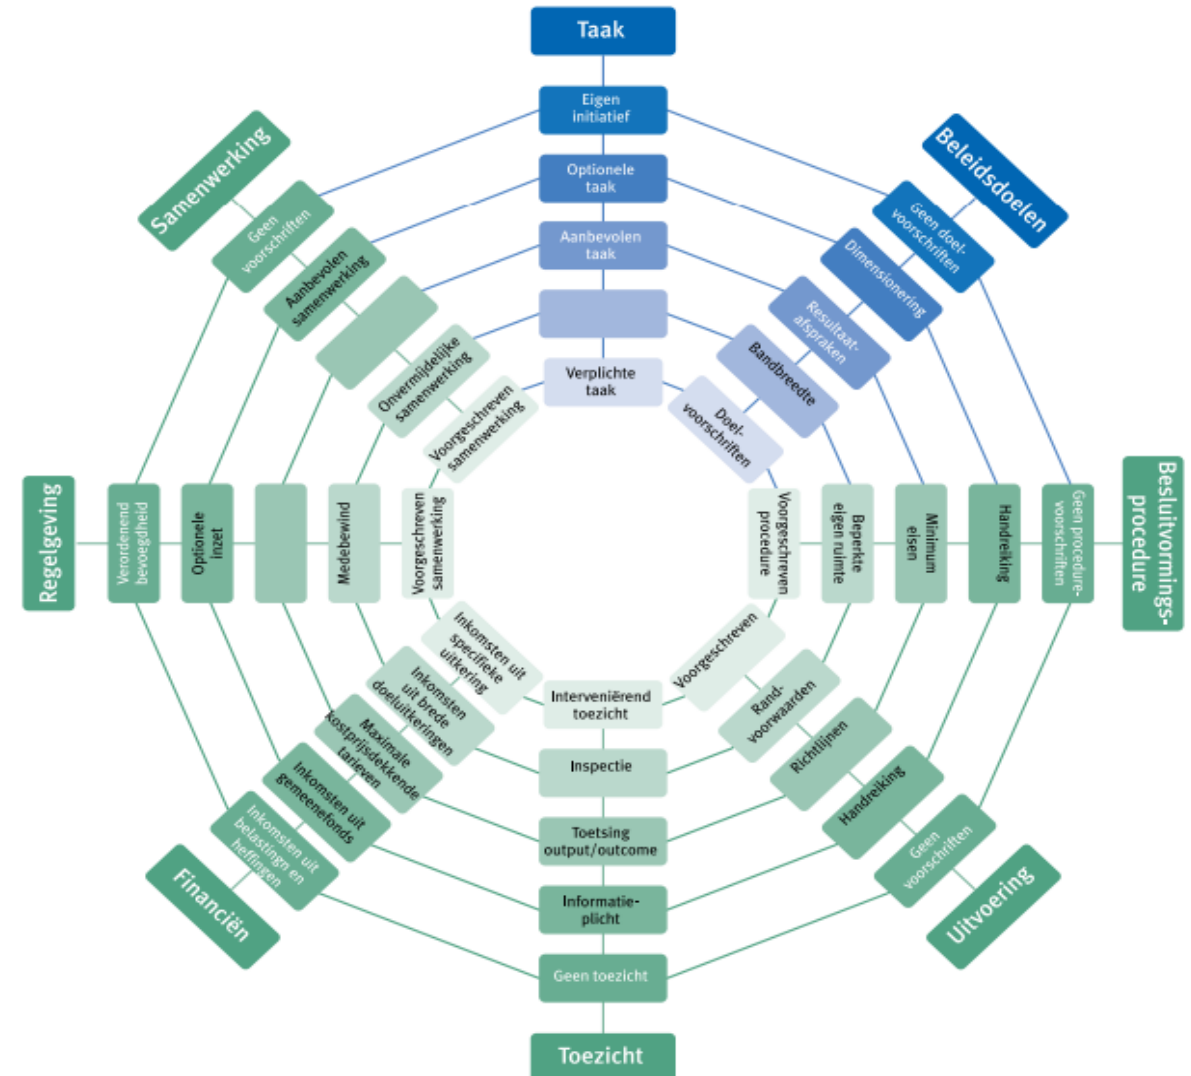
Taak

Eigen initiatief

Optionele taak

Aanbevolen taak

Verplichte taak

Beleidsdoelen

Geen doel-voorschriften

Dimensionering

Resultaat-afspraken

Bandbreedte

Doel-voorschriften

Besluitvormings-procedure

Geen procedure-voorschriften

Handreiking

Minimum eisen

Beperkte eigen ruimte

Voorgeschreven procedure

Uitvoering

Geen voorschriften

Handreiking

Richtlijnen

Rand-voorwaarden

Voorgeschreven

Toezicht

Geen toezicht

Informatie-plicht

Toetsing output/outcome

Inspectie

Interveniërend toezicht

Financiën

Inkomsten uit belastingn en heffingen

Inkomsten uit gemeenefonds

Maximale kostprijsdekkende tarieven

Inkomsten uit brede doeluitkeringen

Inkomsten uit specifieke uitkering

Regelgeving

Verordenend bevoegdheid

Optionele inzet

Medebewind

Voorgeschreven samenwerking

Samenwerking

Geen voorschriften

Aanbevolen samenwerking

Onvermijdelijke samenwerking

Voorgeschreven samenwerking